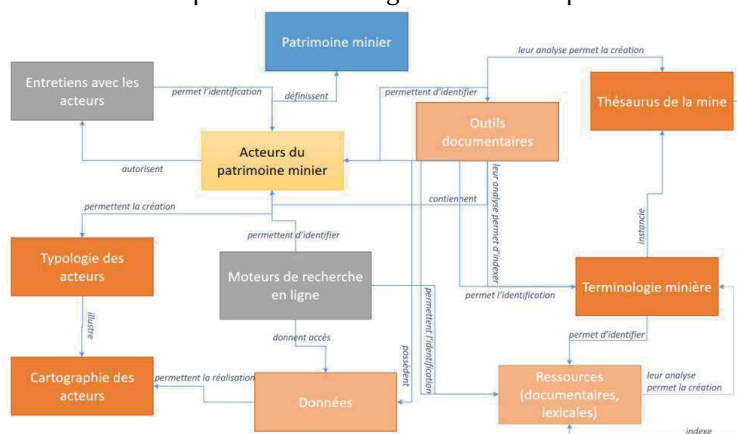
Patrimoine minier

Entretiens avec les acteurs

permet l'identification

définissent

leur analyse permet la création

permettent d'identifier

Thésaurus de la mine

Outils documentaires

Acteurs du patrimoine minier

autorisent

leur analyse permet d'indexer

contiennent

permettent la création

instancie

Typologie des acteurs

permettent d'identifier

Moteurs de recherche en ligne

permettent l'identification

permet l'identification

Terminologie minière

illustre

possèdent

donnent accès

permet d'identifier

Cartographie des acteurs

permettent la réalisation

Données

Ressources (documentaires, lexicales)

leur analyse permet la création

indexe